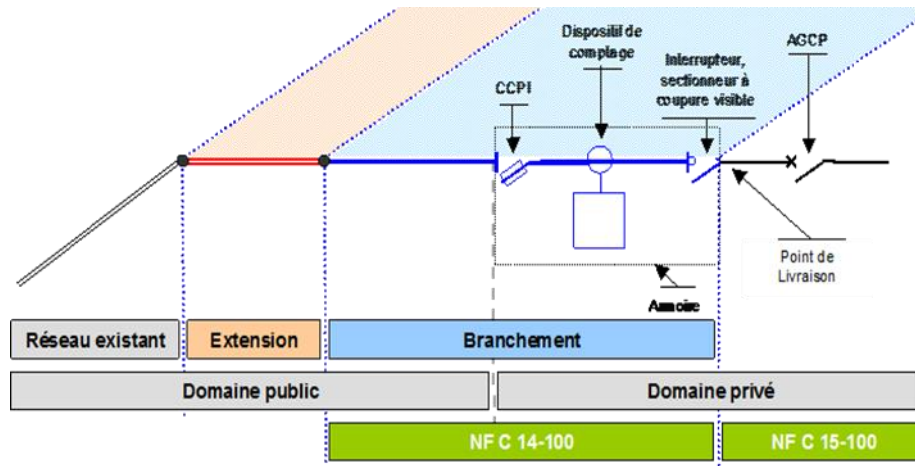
Dispositif de comptage

AGCP

CCPI

Interrupteur, sectionneur à coupure visible

Point de Livraison

Armoire

Réseau existant

Extension

Branchement

Domaine public

Domaine privé

NF C 14-100

NF C 15-100